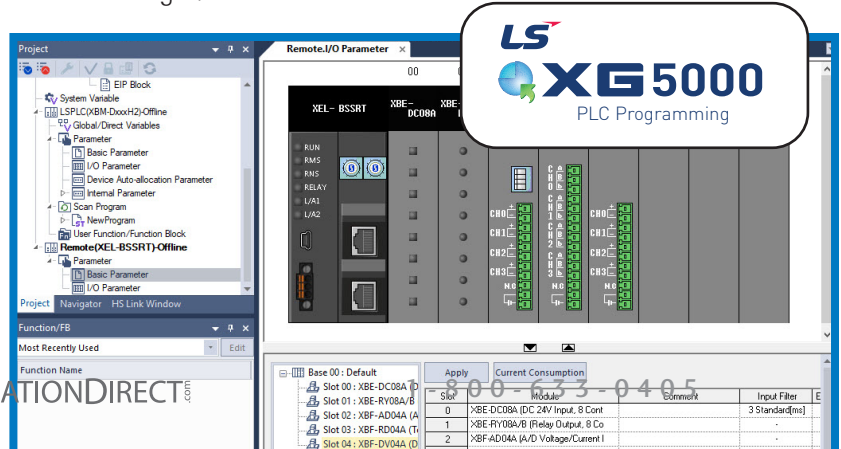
Project
EIP Block
System Variable
LSPLC(XBM-DxxxH2)-Offline
Global/Direct Variables
Parameter
Basic Parameter
I/O Parameter
Device Auto-allocation Parameter
Internal Parameter
Scan Program
NewProgram
User Function/Function Block
Remote(XEL-BSSRT)-Offline
Parameter
Basic Parameter
I/O Parameter
Project Navigator HS Link Window

Remote.I/O Parameter ×
00
XEL-BSSRT
XBE-DC08A
RUN
RMS
RNS
RELAY
L/A1
L/A2
CH0
CH1
CH2
CH3
N.C
CH0
CH1
CH2
CH3
N.C

LS
XG5000
PLC Programming

Function/FB
Most Recently Used
Edit
Function Name

ATIONDIRECT.com
800-633-0405

Base 00 : Default
Slot 00 : XBE-DC08A (D
Slot 01 : XBE-RY08A/B
Slot 02 : XBF-AD04A (A
Slot 03 : XBF-RD04A (Te
Slot 04 : XBF-DV04A (D

Apply
Current Consumption

| Slot | Module | Comment | Input Filter |
|---|---|---|---|
| 0 | XBE-DC08A (DC 24V Input, 8 Cont |  | 3 Standard[ms] |
| 1 | XBE-RY08A/B (Relay Output, 8 Co |  | - |
| 2 | XBF-AD04A (A/D Voltage/Current I |  | - |